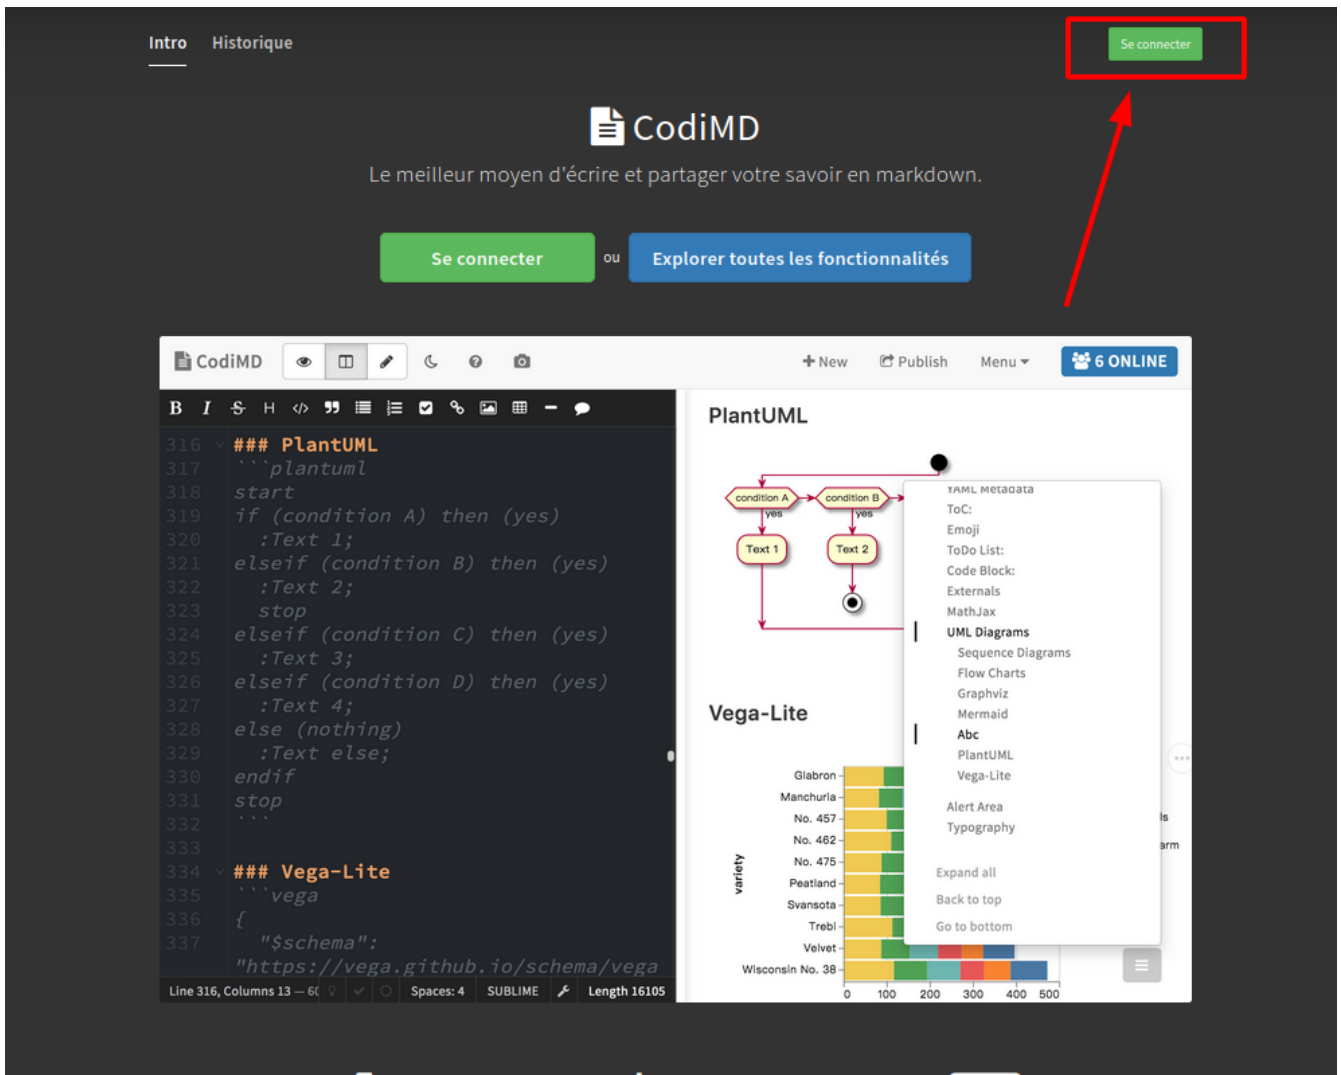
Intro Historique

Se connecter

CodiMD

Le meilleur moyen d'écrire et partager votre savoir en markdown.

Se connecter ou Explorer toutes les fonctionnalités

CodiMD

+ New Publish Menu 6 ONLINE

B I S H </> " 

316 ### PlantUML
317 ```plantuml
318 start
319 if (condition A) then (yes)
320 :Text 1;
321 elseif (condition B) then (yes)
322 :Text 2;
323 stop
324 elseif (condition C) then (yes)
325 :Text 3;
326 elseif (condition D) then (yes)
327 :Text 4;
328 else (nothing)
329 :Text else;
330 endif
331 stop
332 ```
333
334 ### Vega-Lite
335 ```vega
336 {
337 "$schema":
"https://vega.github.io/schema/vega

Line 316, Columns 13 — 6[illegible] Spaces: 4 SUBLIME Length 16105

PlantUML

condition A condition B yes yes Text 1 Text 2

YAML Metadata
ToC:
Emoji
ToDo List:
Code Block:
Externals
MathJax
UML Diagrams
Sequence Diagrams
Flow Charts
Graphviz
Mermaid
Abc
PlantUML
Vega-Lite
Alert Area
Typography
Expand all
Back to top
Go to bottom

Vega-Lite

variety
Glabron
Manchuria
No. 457
No. 462
No. 475
Peatland
Svansota
Trebi
Velvet
Wisconsin No. 38

0 100 200 300 400 500